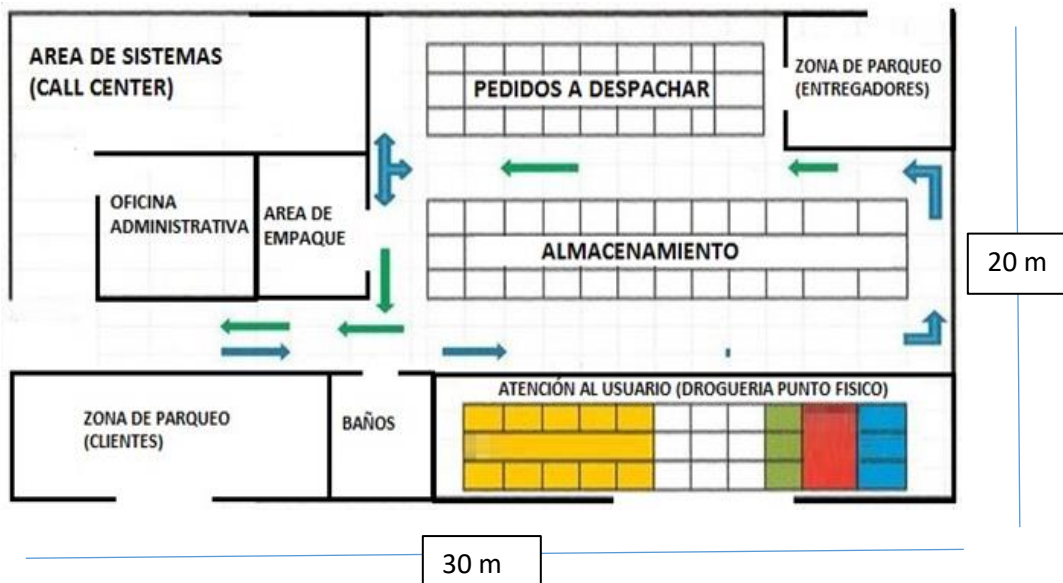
AREA DE SISTEMAS (CALL CENTER)

PEDIDOS A DESPACHAR

ZONA DE PARQUEO (ENTREGADORES)

OFICINA ADMINISTRATIVA

AREA DE EMPAQUE

ALMACENAMIENTO

20 m

ATENCIÓN AL USUARIO (DROGUERIA PUNTO FISICO)

ZONA DE PARQUEO (CLIENTES)

BAÑOS

30 m